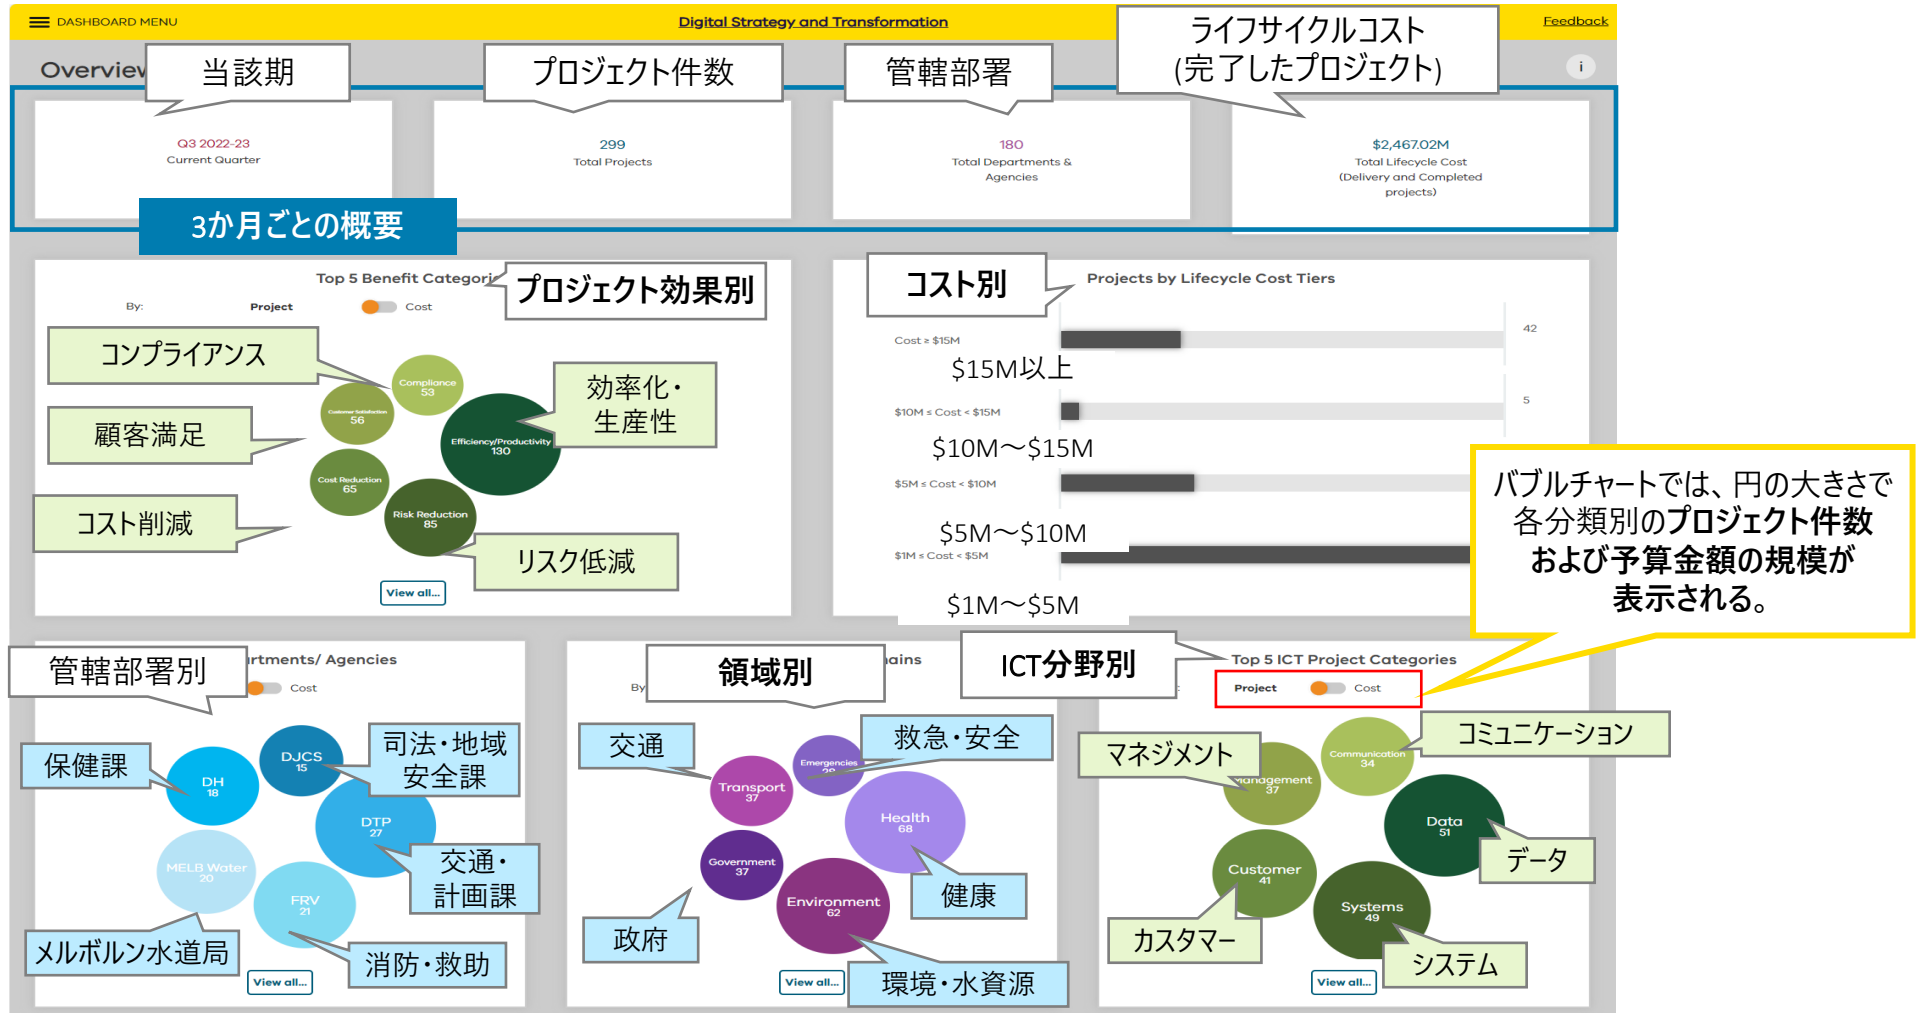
DASHBOARD MENU

Digital Strategy and Transformation

Feedback

Overview

当該期

プロジェクト件数

管轄部署

ライフサイクルコスト
(完了したプロジェクト)

i

Q3 2022-23
Current Quarter

299
Total Projects

180
Total Departments & Agencies

$2,467.02M
Total Lifecycle Cost (Delivery and Completed projects)

3か月ごとの概要

Top 5 Benefit Categori

プロジェクト効果別

By: Project Cost

コンプライアンス

顧客満足

コスト削減

効率化・生産性

リスク低減

Compliance 53

Customer Satisfaction 56

Efficiency/Productivity 130

Cost Reduction 65

Risk Reduction 85

View all...

コスト別

Projects by Lifecycle Cost Tiers

Cost ≥ $15M

42

$15M以上

$10M ≤ Cost < $15M

5

$10M〜$15M

$5M ≤ Cost < $10M

$5M〜$10M

$1M ≤ Cost < $5M

$1M〜$5M

バブルチャートでは、円の大きさで各分類別のプロジェクト件数および予算金額の規模が表示される。

rtments/ Agencies

管轄部署別

Cost

保健課

司法・地域安全課

交通・計画課

メルボルン水道局

消防・救助

DH 18

DJCS 15

DTP 27

MELB Water 20

FRV 21

View all...

ains

領域別

By

交通

救急・安全

健康

政府

環境・水資源

Transport 37

Emergencies 28

Health 68

Government 37

Environment 62

View all...

ICT分野別

Top 5 ICT Project Categories

Project Cost

マネジメント

コミュニケーション

データ

カスタマー

システム

Management 37

Communication 34

Data 51

Customer 41

Systems 49

View all...